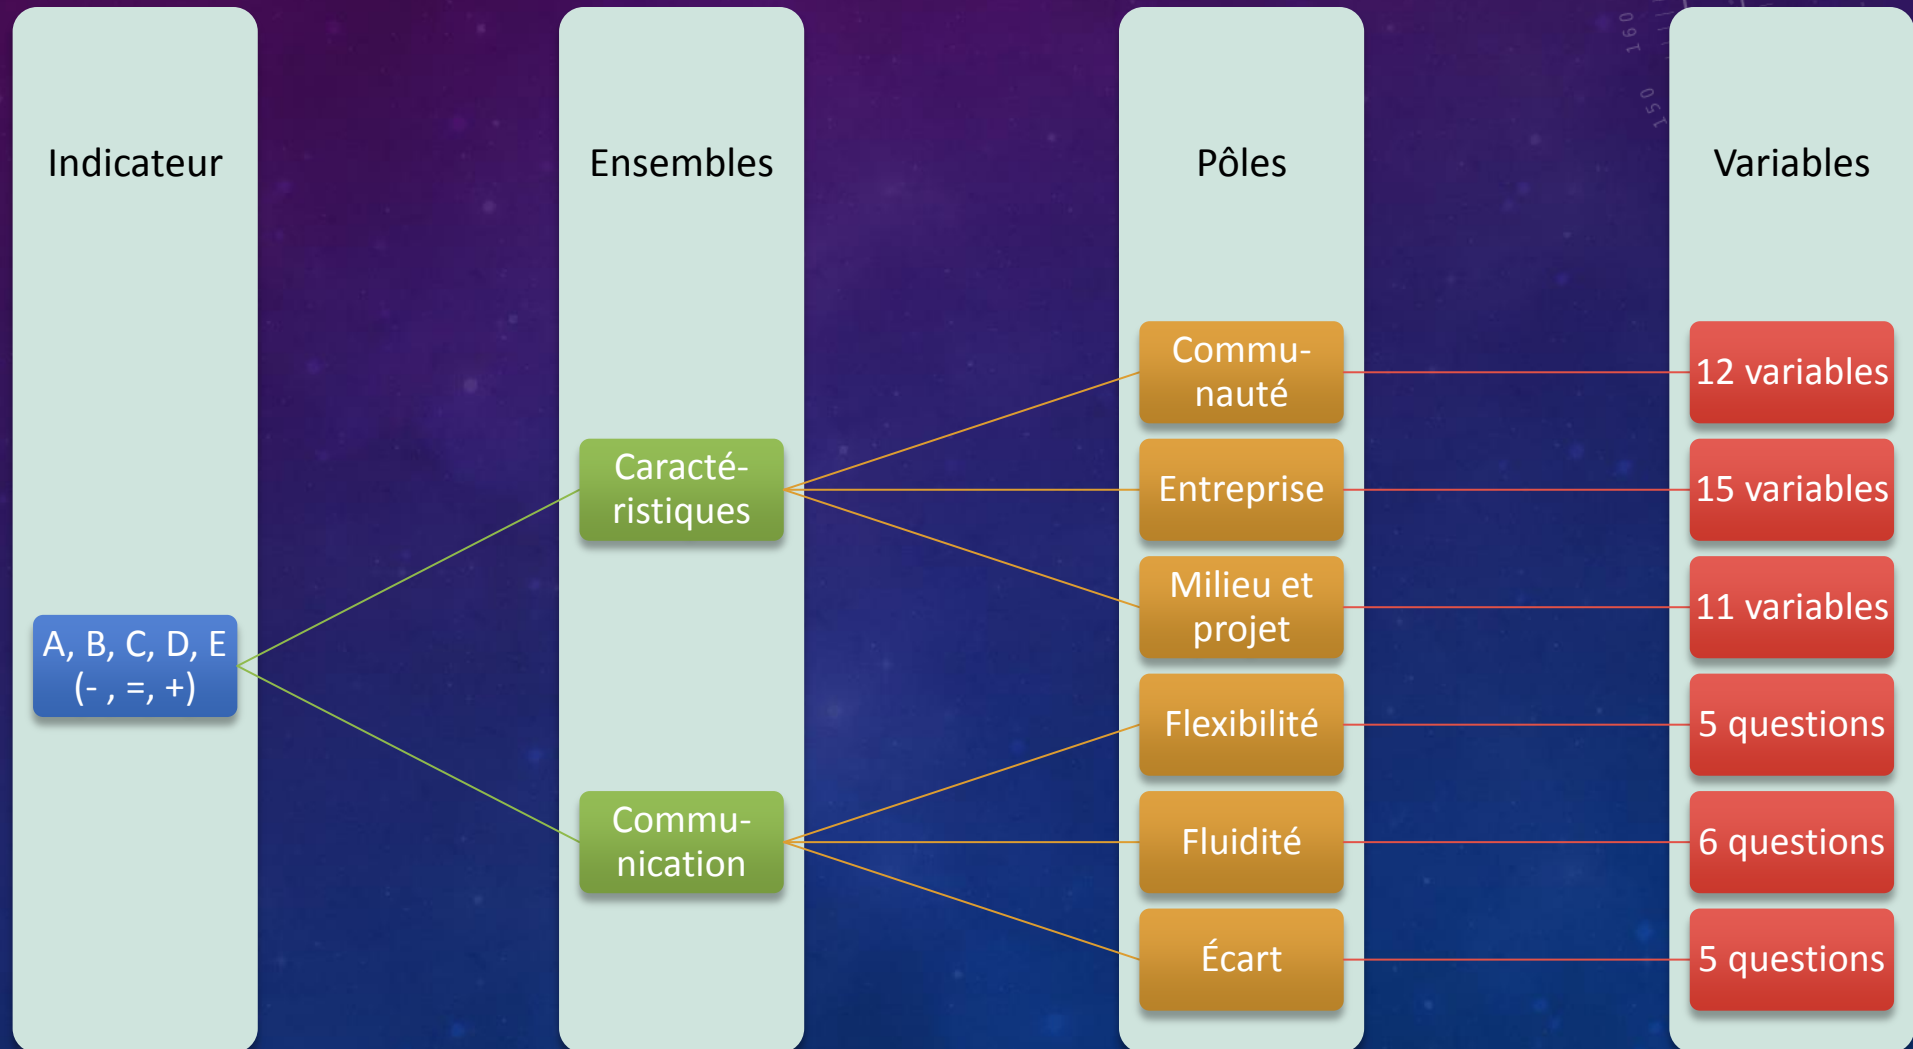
Indicateur

Ensembles

Pôles

Variables

A, B, C, D, E (- , =, +)

Caractéristiques

Communication

Communauté

Entreprise

Milieu et projet

Flexibilité

Fluidité

Écart

12 variables

15 variables

11 variables

5 questions

6 questions

5 questions